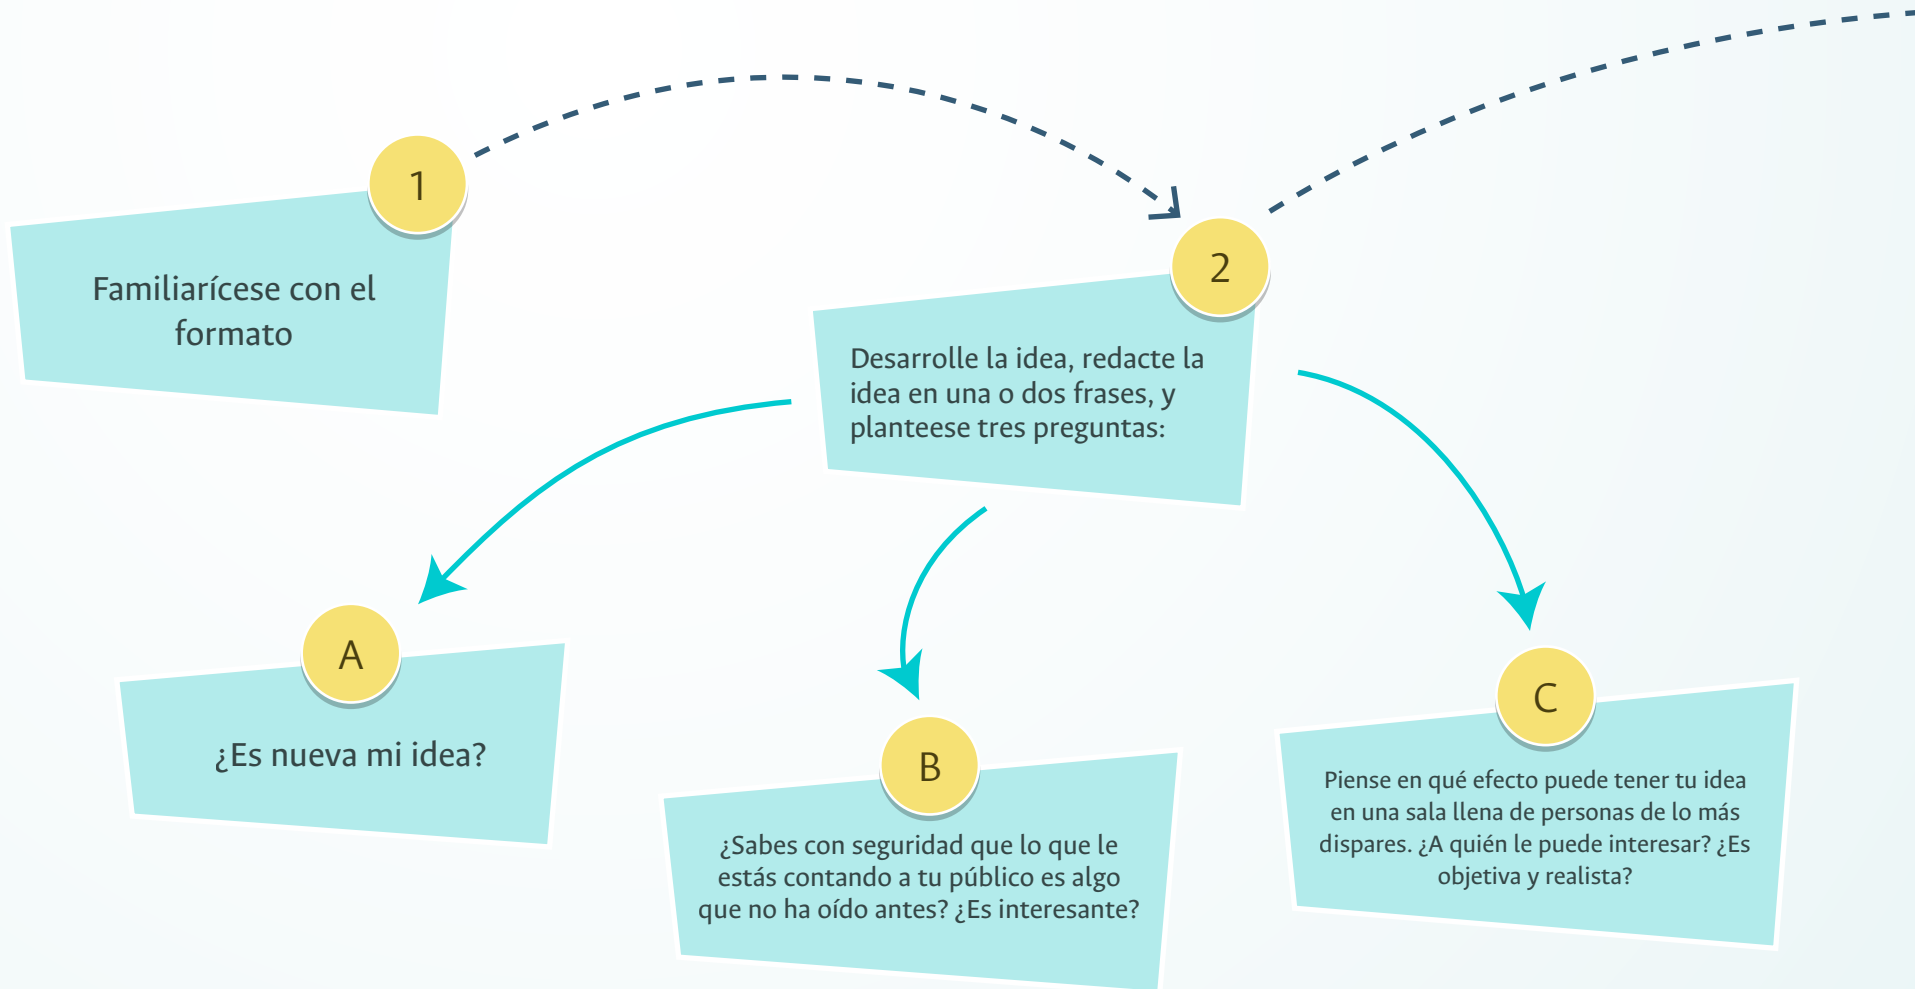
1

Familiarícese con el formato

2

Desarrolle la idea, redacte la idea en una o dos frases, y planteese tres preguntas:

A

¿Es nueva mi idea?

B

¿Sabes con seguridad que lo que le estás contando a tu público es algo que no ha oído antes? ¿Es interesante?

C

Piense en qué efecto puede tener tu idea en una sala llena de personas de lo más dispares. ¿A quién le puede interesar? ¿Es objetiva y realista?